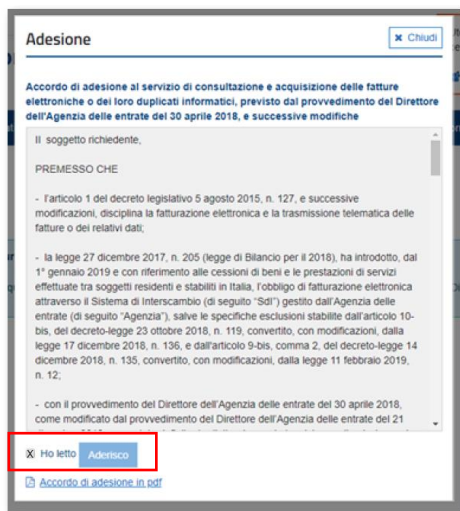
Adesione

✖ Chiudi

Accordo di adesione al servizio di consultazione e acquisizione delle fatture elettroniche o dei loro duplicati informatici, previsto dal provvedimento del Direttore dell'Agenzia delle entrate del 30 aprile 2018, e successive modifiche

Il soggetto richiedente,

PREMESSO CHE

- l'articolo 1 del decreto legislativo 5 agosto 2015, n. 127, e successive modificazioni, disciplina la fatturazione elettronica e la trasmissione telematica delle fatture o dei relativi dati;

- la legge 27 dicembre 2017, n. 205 (legge di Bilancio per il 2018), ha introdotto, dal 1° gennaio 2019 e con riferimento alle cessioni di beni e le prestazioni di servizi effettuate tra soggetti residenti e stabiliti in Italia, l'obbligo di fatturazione elettronica attraverso il Sistema di Interscambio (di seguito "SdI") gestito dall'Agenzia delle entrate (di seguito "Agenzia"), salve le specifiche esclusioni stabilite dall'articolo 10-bis, del decreto-legge 23 ottobre 2018, n. 119, convertito, con modificazioni, dalla legge 17 dicembre 2018, n. 136, e dall'articolo 9-bis, comma 2, del decreto-legge 14 dicembre 2018, n. 135, convertito, con modificazioni, dalla legge 11 febbraio 2019, n. 12;

- con il provvedimento del Direttore dell'Agenzia delle entrate del 30 aprile 2018, come modificato dal provvedimento del Direttore dell'Agenzia delle entrate del 21 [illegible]

Ho letto Aderisco

Accordo di adesione in pdf